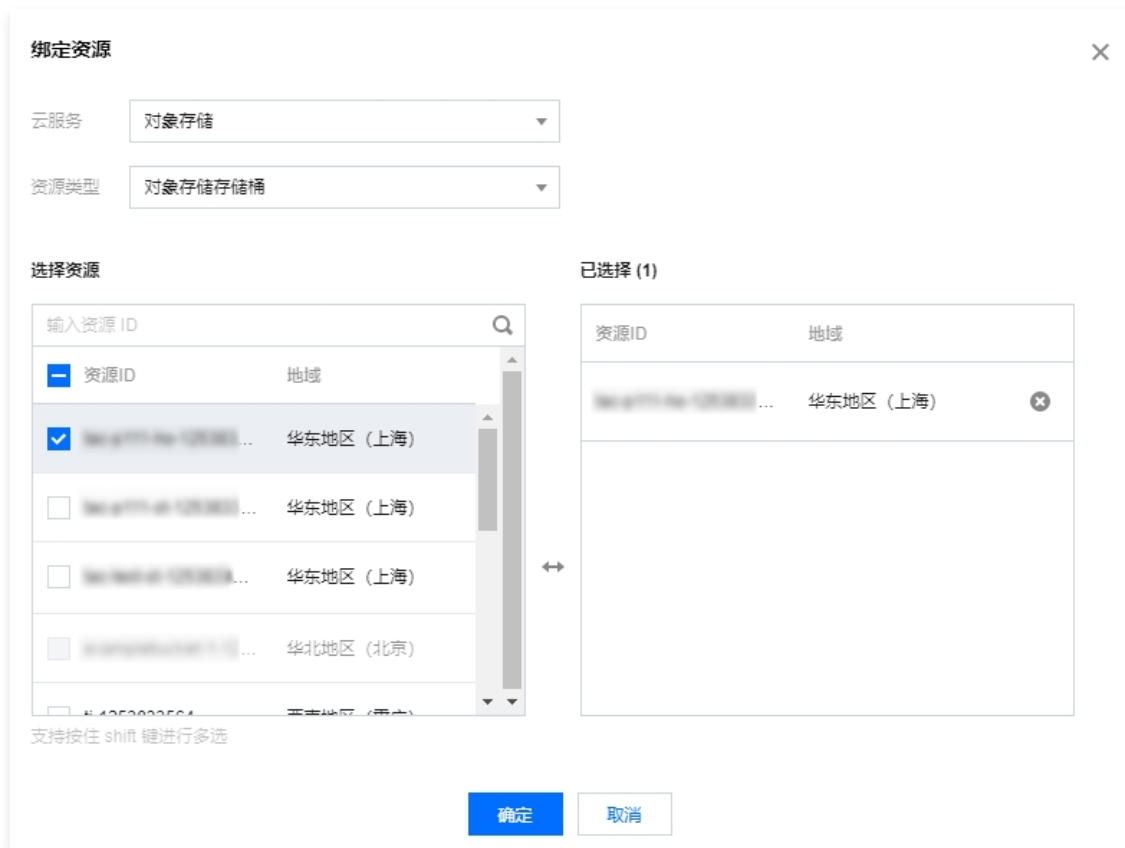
绑定资源

云服务 对象存储

资源类型 对象存储存储桶

选择资源

输入资源 ID

| 资源ID | 地域 |
|---|---|
| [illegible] | 华东地区（上海） |
| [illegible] | 华东地区（上海） |
| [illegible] | 华东地区（上海） |
| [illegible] | 华北地区（北京） |
| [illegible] | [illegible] |

支持按住 shift 键进行多选

已选择 (1)

| 资源ID | 地域 |
|---|---|
| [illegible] | 华东地区（上海） |

确定 取消